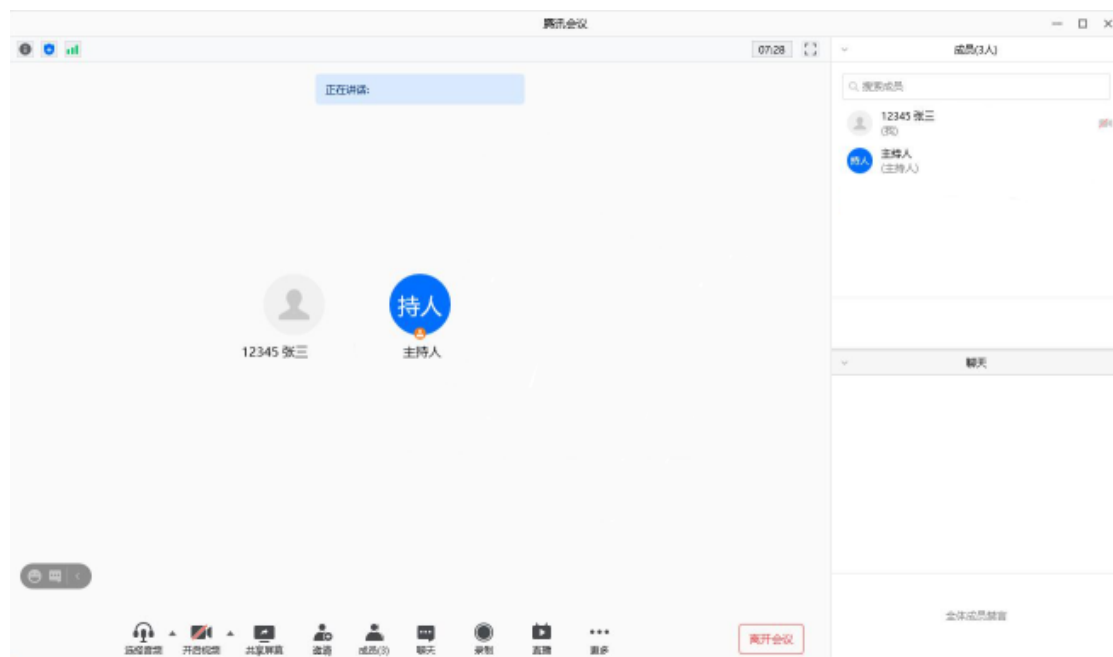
腾讯会议

07:28

成员(3人)

搜索成员

12345 张三
(我)

持人
主持人
(主持人)

正在讲话:

持人

12345 张三

主持人

聊天

全体成员禁言

远程音频 开启视频 共享屏幕 邀请 成员(3) 聊天 录制 直播 更多

离开会议